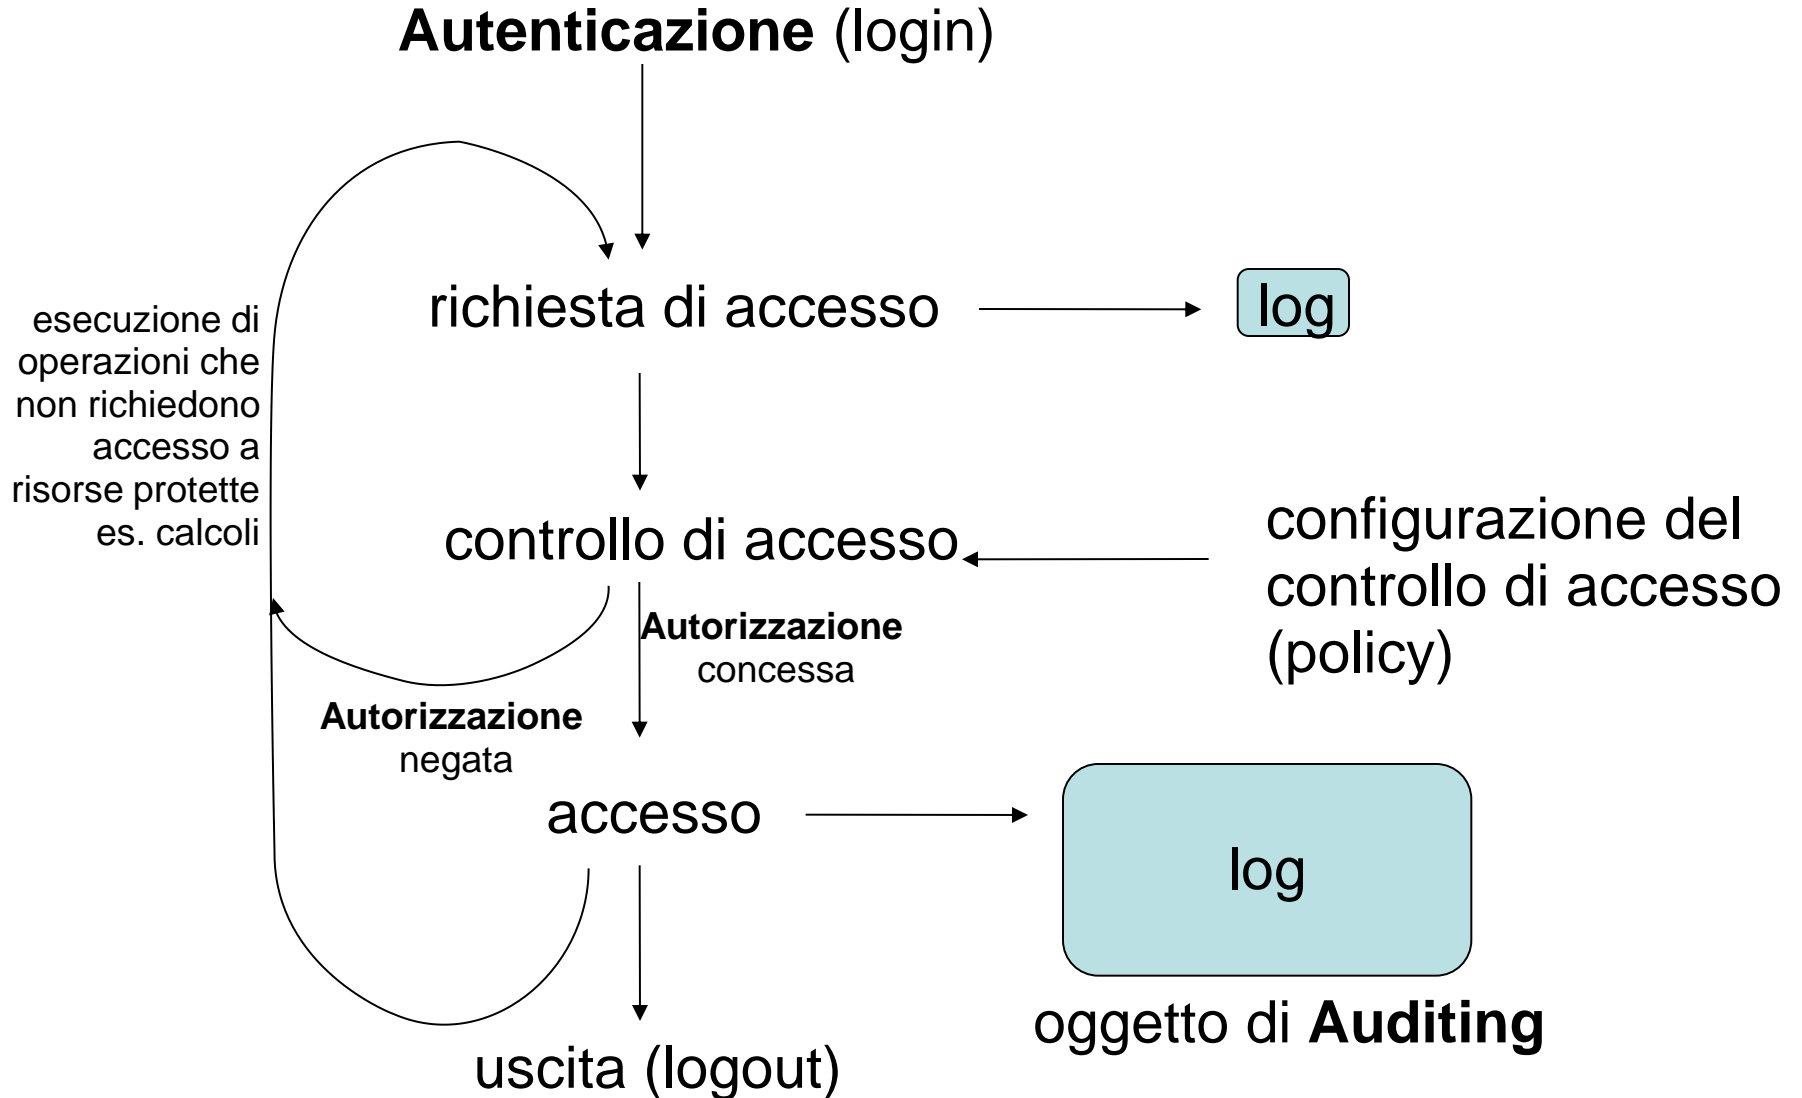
Autenticazione (login)

esecuzione di operazioni che non richiedono accesso a risorse protette es. calcoli

richiesta di accesso

log

controllo di accesso

configurazione del controllo di accesso (policy)

Autorizzazione concessa

Autorizzazione negata

accesso

log

oggetto di Auditing

uscita (logout)